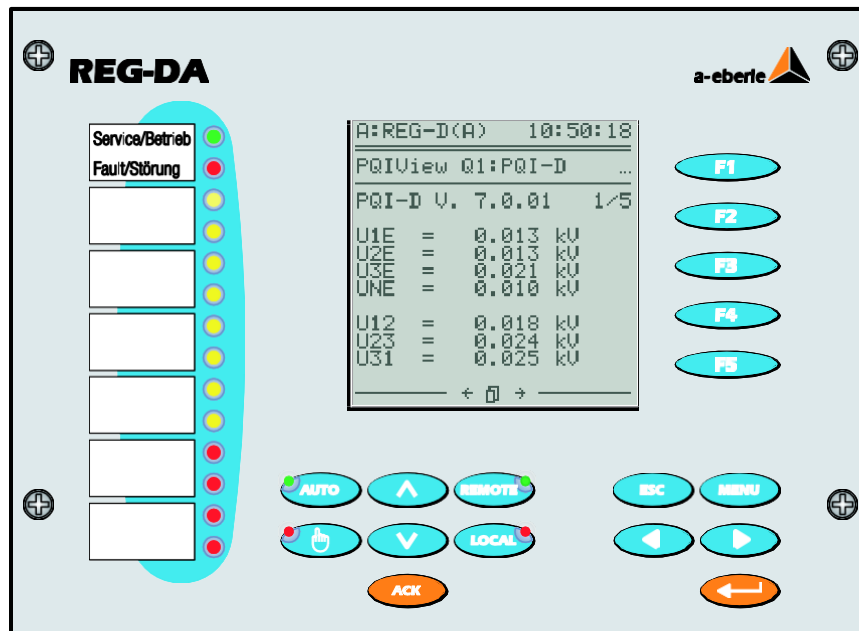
REG-DA

a-eberle

Service/Betrieb
Fault/Störung

A:REG-D(A) 10:50:18
PQIView Q1:PQI-D ...
PQI-D V. 7.0.01 1/5

U1E = 0.013 kV
U2E = 0.013 kV
U3E = 0.021 kV
UNE = 0.010 kV

U12 = 0.018 kV
U23 = 0.024 kV
U31 = 0.025 kV

F1
F2
F3
F4
F5

AUTO
REMOTE
ESC
MENU
LOCAL
ACK